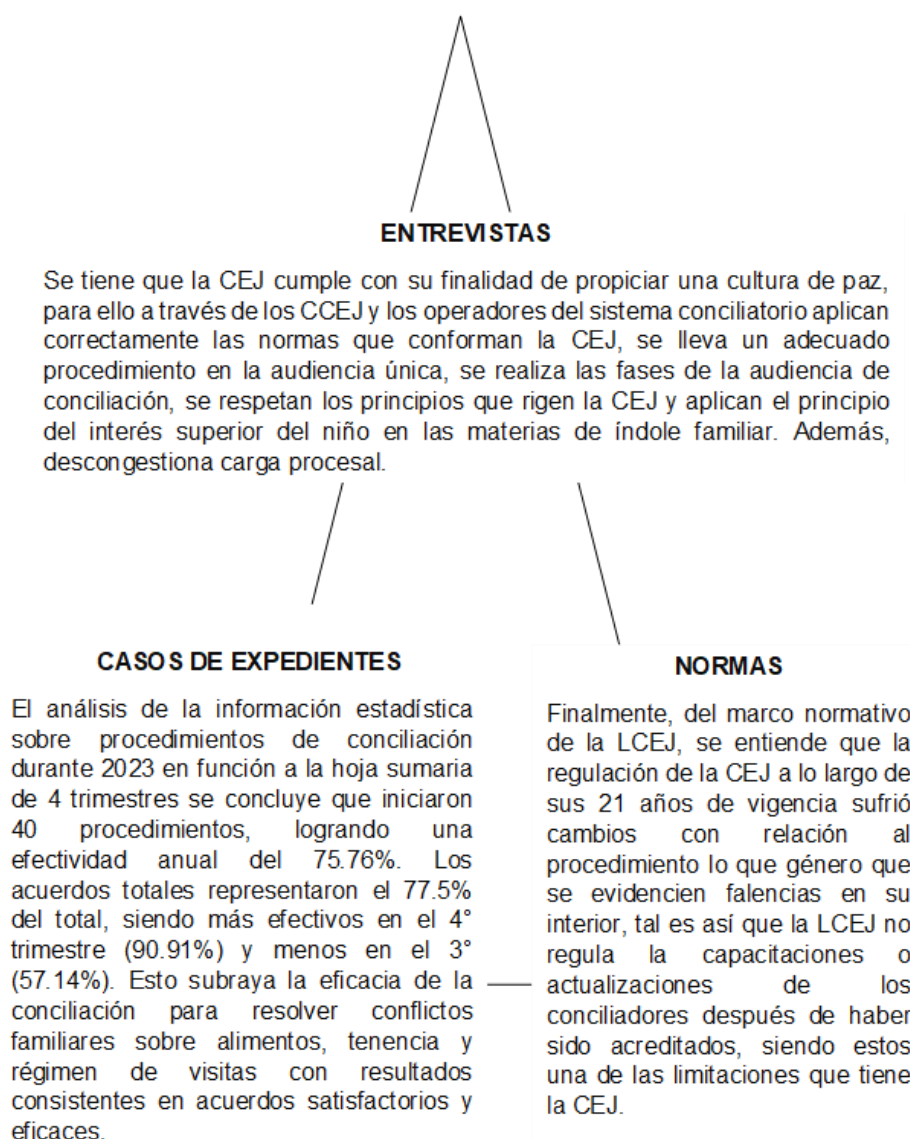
ENTREVISTAS

Se tiene que la CEJ cumple con su finalidad de propiciar una cultura de paz, para ello a través de los CCEJ y los operadores del sistema conciliatorio aplican correctamente las normas que conforman la CEJ, se lleva un adecuado procedimiento en la audiencia única, se realiza las fases de la audiencia de conciliación, se respetan los principios que rigen la CEJ y aplican el principio del interés superior del niño en las materias de índole familiar. Además, descongestiona carga procesal.

CASOS DE EXPEDIENTES

El análisis de la información estadística sobre procedimientos de conciliación durante 2023 en función a la hoja sumaria de 4 trimestres se concluye que iniciaron 40 procedimientos, logrando una efectividad anual del 75.76%. Los acuerdos totales representaron el 77.5% del total, siendo más efectivos en el 4° trimestre (90.91%) y menos en el 3° (57.14%). Esto subraya la eficacia de la conciliación para resolver conflictos familiares sobre alimentos, tenencia y régimen de visitas con resultados consistentes en acuerdos satisfactorios y eficaces.

NORMAS

Finalmente, del marco normativo de la LCEJ, se entiende que la regulación de la CEJ a lo largo de sus 21 años de vigencia sufrió cambios con relación al procedimiento lo que género que se evidencien falencias en su interior, tal es así que la LCEJ no regula la capacitaciones o actualizaciones de los conciliadores después de haber sido acreditados, siendo estos una de las limitaciones que tiene la CEJ.